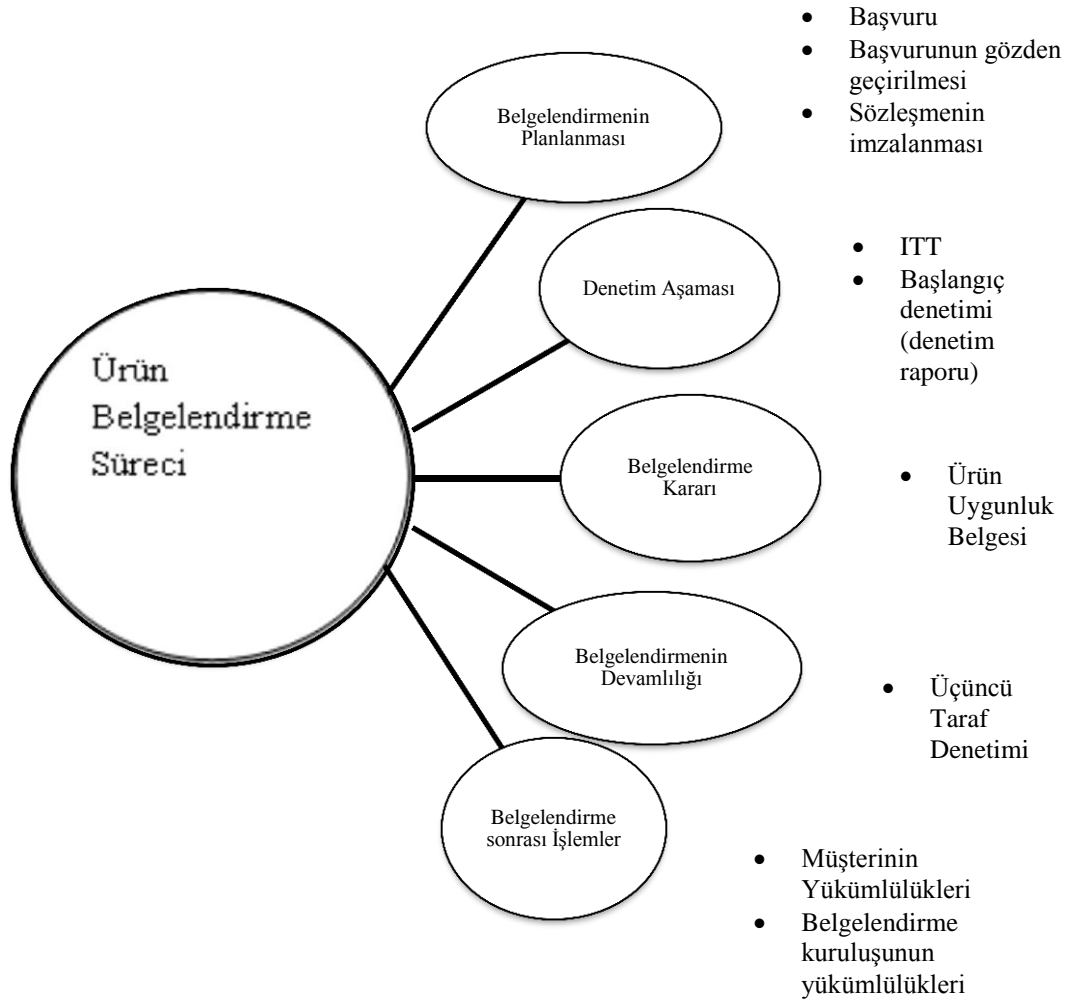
- Başvuru
- Başvurunun gözden geçirilmesi
- Sözleşmenin imzalanması

Belgelendirmenin Planlanması

- ITT
- Başlangıç denetimi (denetim raporu)

Denetim Aşaması

Ürün Belgelendirme Süreci

Belgelendirme Kararı

- Ürün Uygunluk Belgesi

Belgelendirmenin Devamlılığı

- Üçüncü Taraf Denetimi

Belgelendirme sonrası İşlemler

- Müşterinin Yükümlülükleri
- Belgelendirme kuruluşunun yükümlülükleri